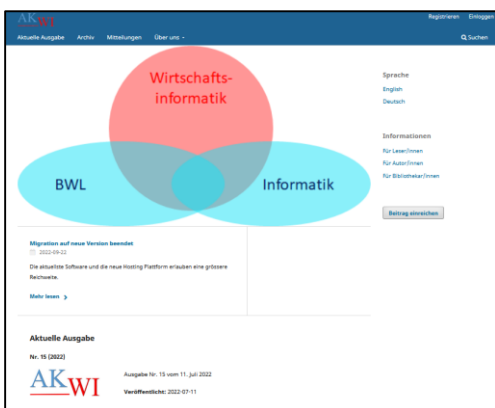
AKWI

Registrieren Einloggen

Aktuelle Ausgabe Archiv Mitteilungen Über uns

Suchen

Wirtschafts-informatik

BWL

Informatik

Sprache

English

Deutsch

Informationen

Für Leser/innen

Für Autor/innen

Für Bibliothekar/innen

Beitrag einreichen

Migration auf neue Version beendet

2022-09-22

Die aktuellste Software und die neue Hosting Platform erlauben eine grössere Reichweite.

Mehr lesen

Aktuelle Ausgabe

Nr. 15 (2022)

AKWI

Ausgabe Nr. 15 vom 11. Juli 2022

Veröffentlicht: 2022-07-11